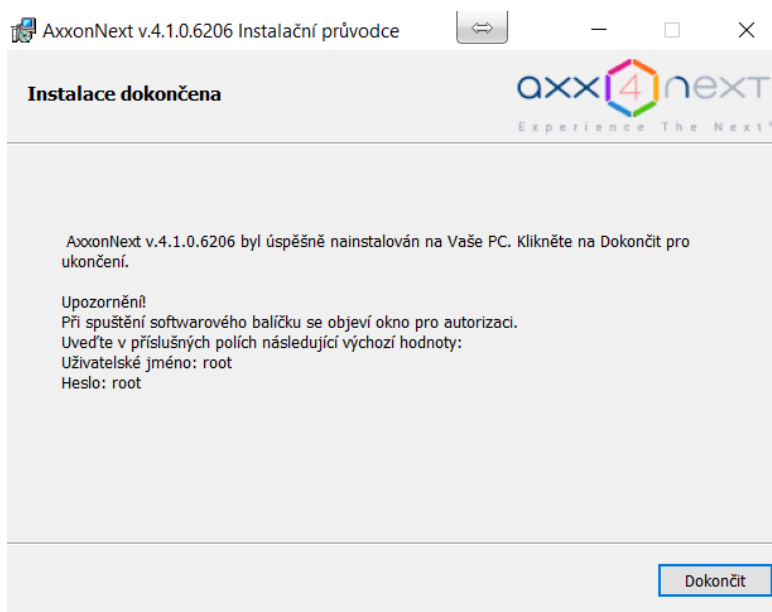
AxxonNext v.4.1.0.6206 Instalační průvodce

Instalace dokončena

axx4next
Experience The Next®

AxxonNext v.4.1.0.6206 byl úspěšně nainstalován na Vaše PC. Klikněte na Dokončit pro ukončení.

Upozornění!
Při spuštění softwarového balíčku se objeví okno pro autorizaci.
Uveďte v příslušných polích následující výchozí hodnoty:
Uživatelské jméno: root
Heslo: root

Dokončit